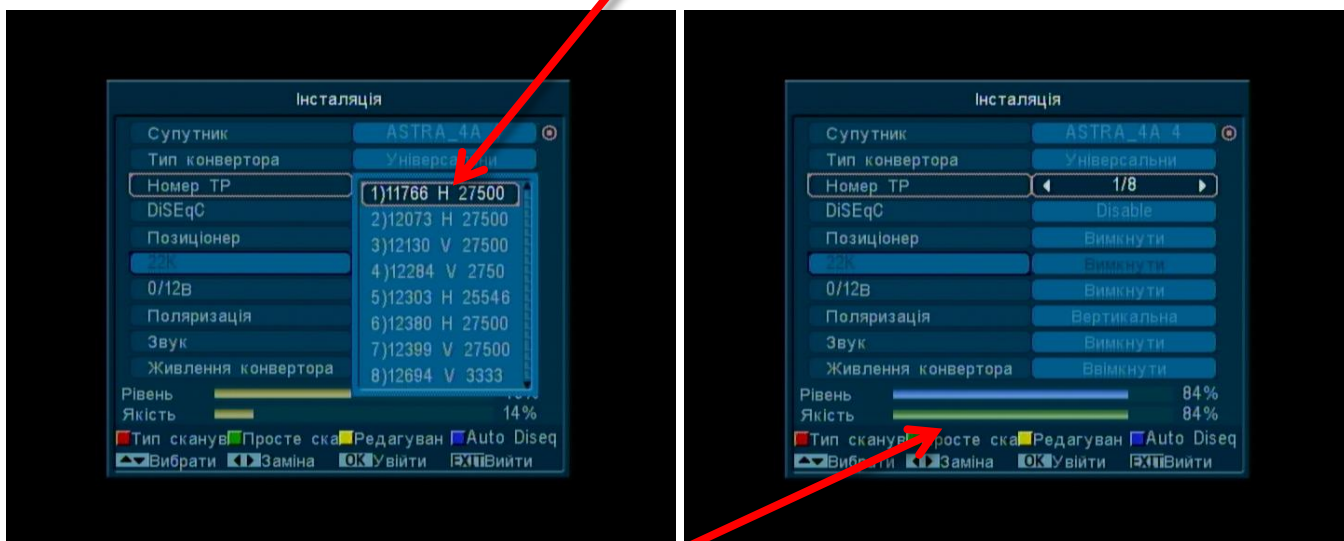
Інсталяція

Супутник ASTRA_4A
Тип конвертора Універсальни
Номер ТР
DiSEqC
Позиціонер
22K
0/12В
Поляризація
Звук
Живлення конвертора
Рівень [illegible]
Якість 14%

1)11766 H 27500
2)12073 H 27500
3)12130 V 27500
4)12284 V 2750
5)12303 H 25546
6)12380 H 27500
7)12399 V 27500
8)12694 V 3333

Тип сканув Просте ска Редагуван Auto Diseq
Вибрати Заміна OK Увійти EXIT Вийти

Інсталяція

Супутник ASTRA_4A 4
Тип конвертора Універсальни
Номер ТР 1/8
DiSEqC Disable
Позиціонер Вимкнути
22K Вимкнути
0/12В Вимкнути
Поляризація Вертикальна
Звук Вимкнути
Живлення конвертора Ввімкнути
Рівень 84%
Якість 84%

Тип сканув Просте ска Редагуван Auto Diseq
Вибрати Заміна OK Увійти EXIT Вийти